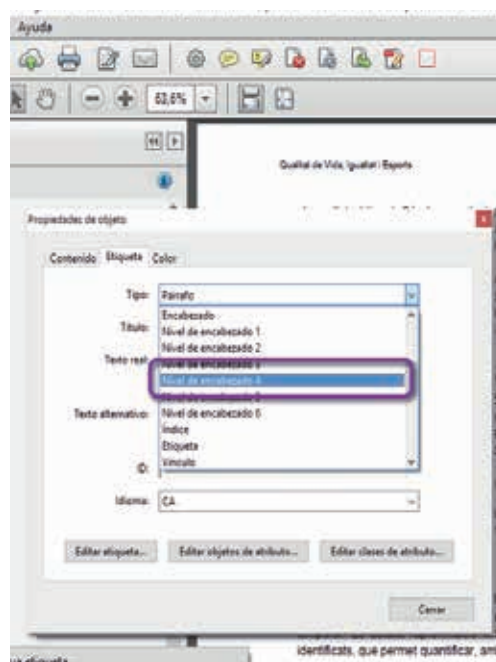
Ayuda

63,6%

Qualitat de Vida, Igualtat i Esports

Propiedades de objeto

Contenido Etiqueta Color

Tipo: Párrafo

Título:

Texto real:

Texto alternativo:

ID:

Idioma: CA

Encabezado
Nivel de encabezado 1
Nivel de encabezado 2
Nivel de encabezado 3
Nivel de encabezado 4
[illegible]
Nivel de encabezado 6
Índice
Etiqueta
Vínculo

Editar etiqueta... Editar objetos de atributo... Editar clases de atributo...

Cerrar

identificats, que permet quantificar, am